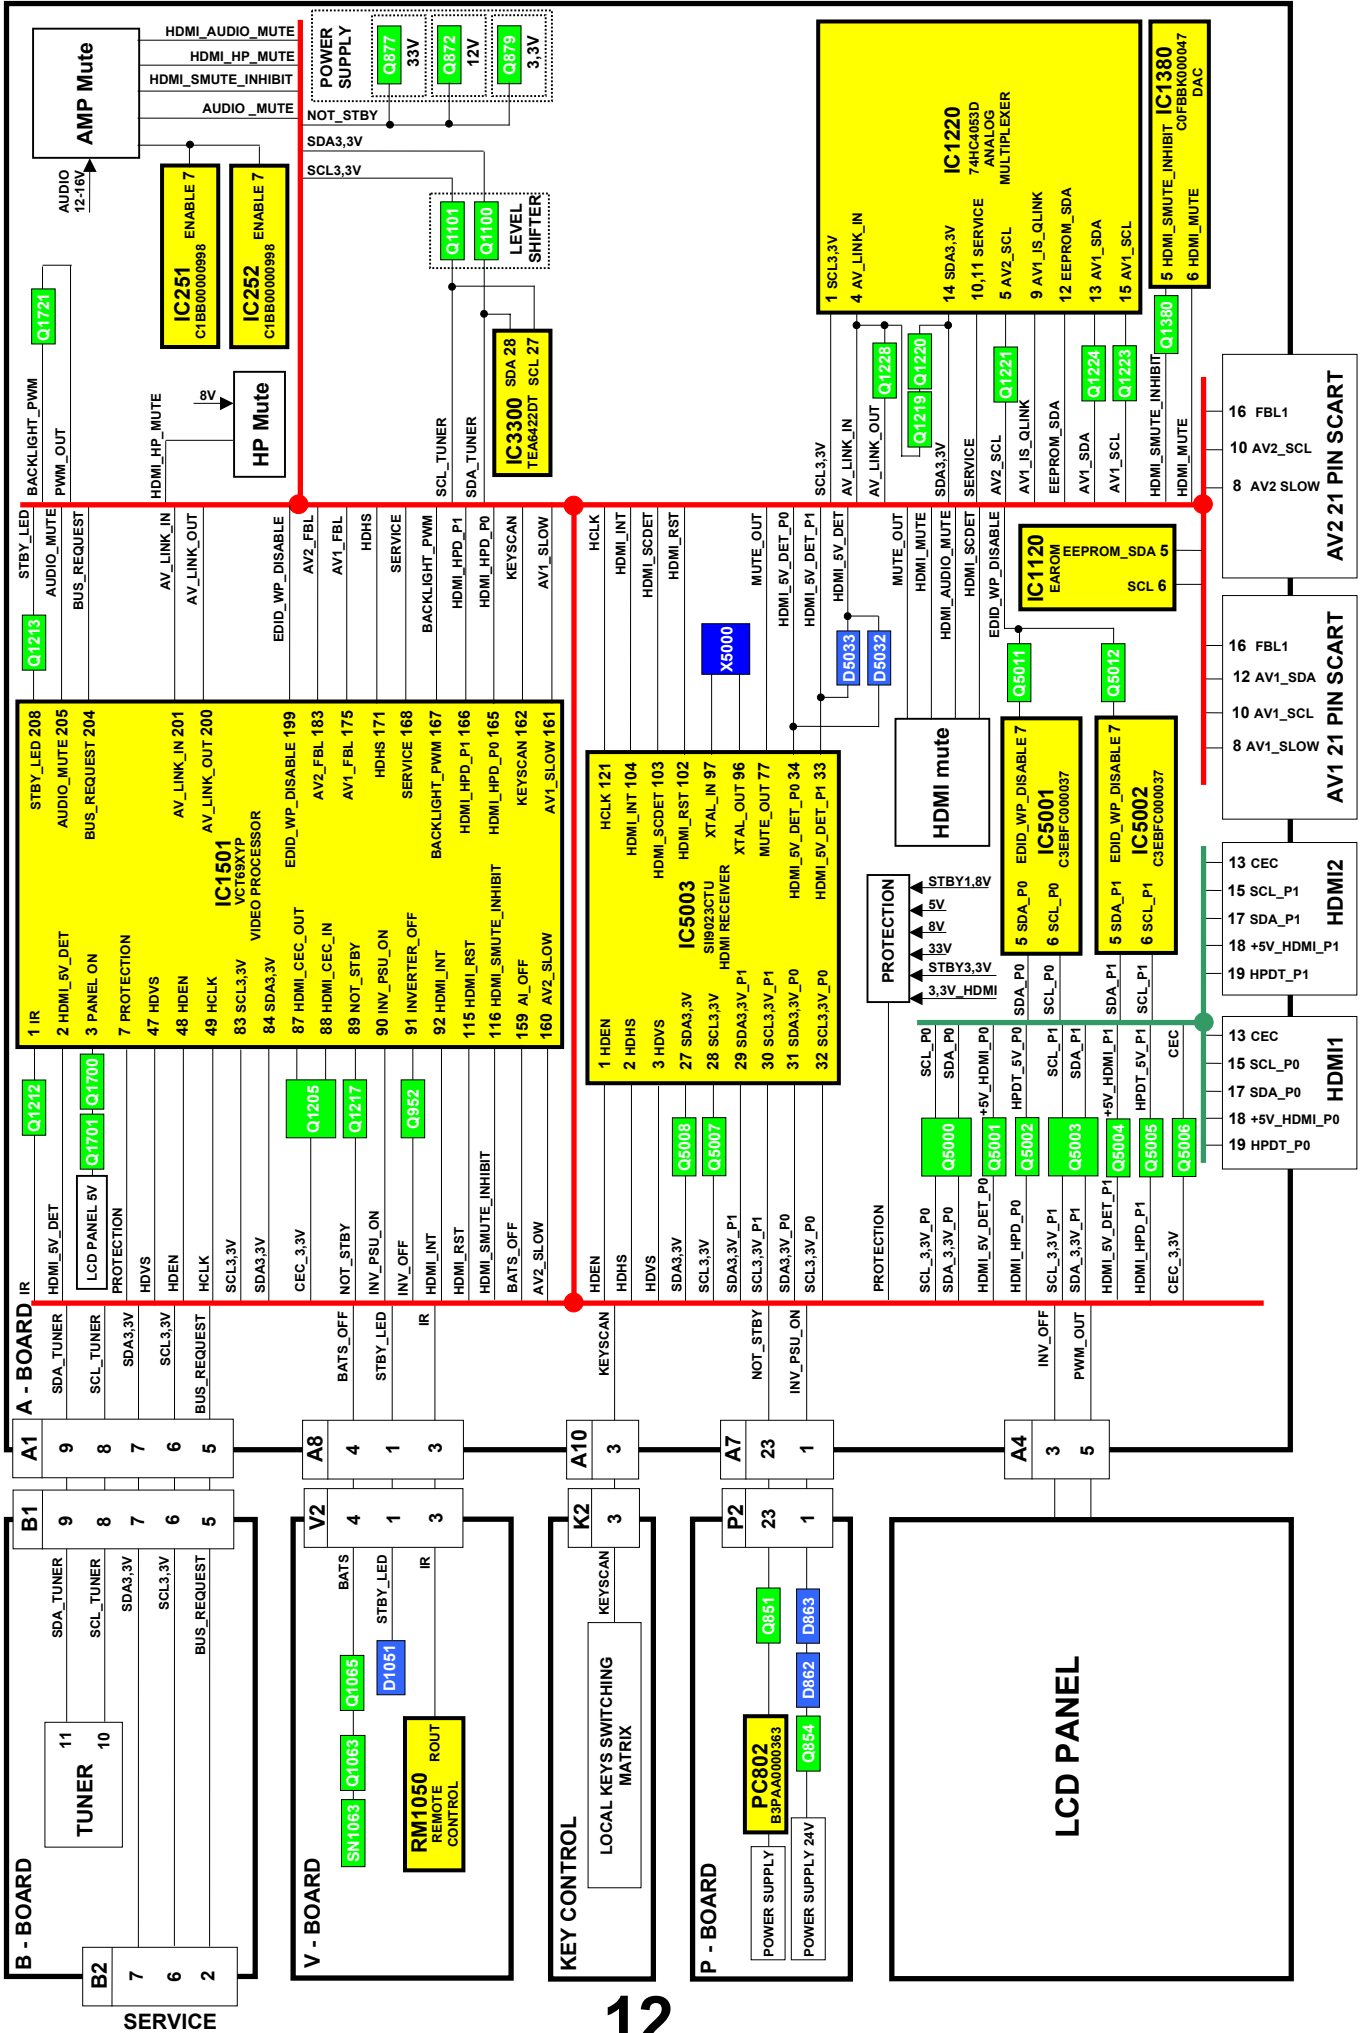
AMP Mute
HDMI_AUDIO_MUTE
HDMI_HP_MUTE
HDMI_SMUTE_INHIBIT
AUDIO_MUTE
AUDIO 12-16V
POWER SUPPLY
Q877 33V
Q872 12V
Q879 3,3V
NOT_STBY
SDA3,3V
SCL3,3V
IC251 C1BB00000998 ENABLE 7
IC252 C1BB00000998 ENABLE 7
Q1101
Q1100
LEVEL SHIFTER
IC3300 TEA6422DT SDA 28 SCL 27
HP Mute
8V
Q1721
BACKLIGHT_PWM
PWM_OUT
HDMI_HP_MUTE
SCL_TUNER
SDA_TUNER
IC1220 74HC4053D ANALOG MULTIPLEXER
1 SCL3,3V
4 AV_LINK_IN
14 SDA3,3V
10,11 SERVICE
5 AV2_SCL
9 AV1_IS_QLINK
12 EEPROM_SDA
13 AV1_SDA
15 AV1_SCL
IC1380 C0FBBK000047 DAC
5 HDMI_SMUTE_INHIBIT
6 HDMI_MUTE
Q1380
Q1228
Q1220
Q1219
Q1221
Q1224
Q1223
SCL3,3V
AV_LINK_IN
AV_LINK_OUT
SDA3,3V
SERVICE
AV2_SCL
AV1_IS_QLINK
EEPROM_SDA
AV1_SDA
AV1_SCL
HDMI_SMUTE_INHIBIT
HDMI_MUTE
16 FBL1
10 AV2_SCL
8 AV2_SLOW
AV2 21 PIN SCART
STBY_LED
AUDIO_MUTE
BUS_REQUEST
AV_LINK_IN
AV_LINK_OUT
EDID_WP_DISABLE
AV2_FBL
AV1_FBL
HDHS
SERVICE
BACKLIGHT_PWM
HDMI_HPD_P1
HDMI_HPD_P0
KEYSCAN
AV1_SLOW
HCLK
HDMI_INT
HDMI_SCDET
HDMI_RST
MUTE_OUT
HDMI_5V_DET_P0
HDMI_5V_DET_P1
HDMI_5V_DET
MUTE_OUT
HDMI_MUTE
HDMI_AUDIO_MUTE
HDMI_SCDET
EDID_WP_DISABLE
IC1120 EAROM EEPROM_SDA 5 SCL 6
16 FBL1
12 AV1_SDA
10 AV1_SCL
8 AV1_SLOW
AV1 21 PIN SCART
Q1213
X5000
D5033
D5032
Q5011
Q5012
HDMI mute
IC1501 VCT69XYP VIDEO PROCESSOR
STBY_LED 208
AUDIO_MUTE 205
BUS_REQUEST 204
AV_LINK_IN 201
AV_LINK_OUT 200
EDID_WP_DISABLE 199
AV2_FBL 183
AV1_FBL 175
HDHS 171
SERVICE 168
BACKLIGHT_PWM 167
HDMI_HPD_P1 166
HDMI_HPD_P0 165
KEYSCAN 162
AV1_SLOW 161
1 IR
2 HDMI_5V_DET
3 PANEL ON
7 PROTECTION
47 HDVS
48 HDEN
49 HCLK
83 SCL3,3V
84 SDA3,3V
87 HDMI_CEC_OUT
88 HDMI_CEC_IN
89 NOT_STBY
90 INV_PSU_ON
91 INVERTER_OFF
92 HDMI_INT
115 HDMI_RST
116 HDMI_SMUTE_INHIBIT
159 AI_OFF
160 AV2_SLOW
IC5003 SII9023CTU HDMI RECEIVER
HCLK 121
HDMI_INT 104
HDMI_SCDET 103
HDMI_RST 102
XTAL_IN 97
XTAL_OUT 96
MUTE_OUT 77
HDMI_5V_DET_P0 34
HDMI_5V_DET_P1 33
1 HDEN
2 HDHS
3 HDVS
27 SDA3,3V
28 SCL3,3V
29 SDA3,3V_P1
30 SCL3,3V_P1
31 SDA3,3V_P0
32 SCL3,3V_P0
PROTECTION
STBY1,8V
5V
8V
33V
STBY3,3V
3,3V_HDMI
IC5001 C3EBFC000037 EDID_WP_DISABLE 7 5 SDA_P0 6 SCL_P0
IC5002 C3EBFC000037 EDID_WP_DISABLE 7 5 SDA_P1 6 SCL_P1
SDA_P0
SCL_P0
SDA_P1
SCL_P1
13 CEC
15 SCL_P1
17 SDA_P1
18 +5V_HDMI_P1
19 HPDT_P1
HDMI2
13 CEC
15 SCL_P0
17 SDA_P0
18 +5V_HDMI_P0
19 HPDT_P0
HDMI1
SCL_P0
SDA_P0
+5V_HDMI_P0
HPDT_5V_P0
SCL_P1
SDA_P1
+5V_HDMI_P1
HPDT_5V_P1
CEC
Q5000
Q5001
Q5002
Q5003
Q5004
Q5005
Q5006
Q1212
Q1700
Q1701
Q1205
Q1217
Q952
Q5008
Q5007
IR
HDMI_5V_DET
LCD PANEL 5V
PROTECTION
HDVS
HDEN
HCLK
SCL3,3V
SDA3,3V
CEC_3,3V
NOT_STBY
INV_PSU_ON
INV_OFF
HDMI_INT
HDMI_RST
HDMI_SMUTE_INHIBIT
BATS_OFF
AV2_SLOW
HDEN
HDHS
HDVS
SDA3,3V
SCL3,3V
SDA3,3V_P1
SCL3,3V_P1
SDA3,3V_P0
SCL3,3V_P0
PROTECTION
SCL_3,3V_P0
SDA_3,3V_P0
HDMI_5V_DET_P0
HDMI_HPD_P0
SCL_3,3V_P1
SDA_3,3V_P1
HDMI_5V_DET_P1
HDMI_HPD_P1
CEC_3,3V
A - BOARD
SDA_TUNER
SCL_TUNER
SDA3,3V
SCL3,3V
BUS_REQUEST
BATS_OFF
STBY_LED
IR
KEYSCAN
NOT_STBY
INV_PSU_ON
INV_OFF
PWM_OUT
A1 9 8 7 6 5
A8 4 1 3
A10 3
A7 23 1
A4 3 5
B1 9 8 7 6 5
V2 4 1 3
K2 3
P2 23 1
SDA_TUNER
SCL_TUNER
SDA3,3V
SCL3,3V
BUS_REQUEST
BATS
STBY_LED
IR
KEYSCAN
Q851
D863
D862
Q854
TUNER 11 10
Q1065
D1051
Q1063
SN1063
RM1050 REMOTE CONTROL ROUT
LOCAL KEYS SWITCHING MATRIX
PC802 B3PAA0000363
POWER SUPPLY
POWER SUPPLY 24V
LCD PANEL
B - BOARD
V - BOARD
KEY CONTROL
P - BOARD
B2 7 6 2
SERVICE
12